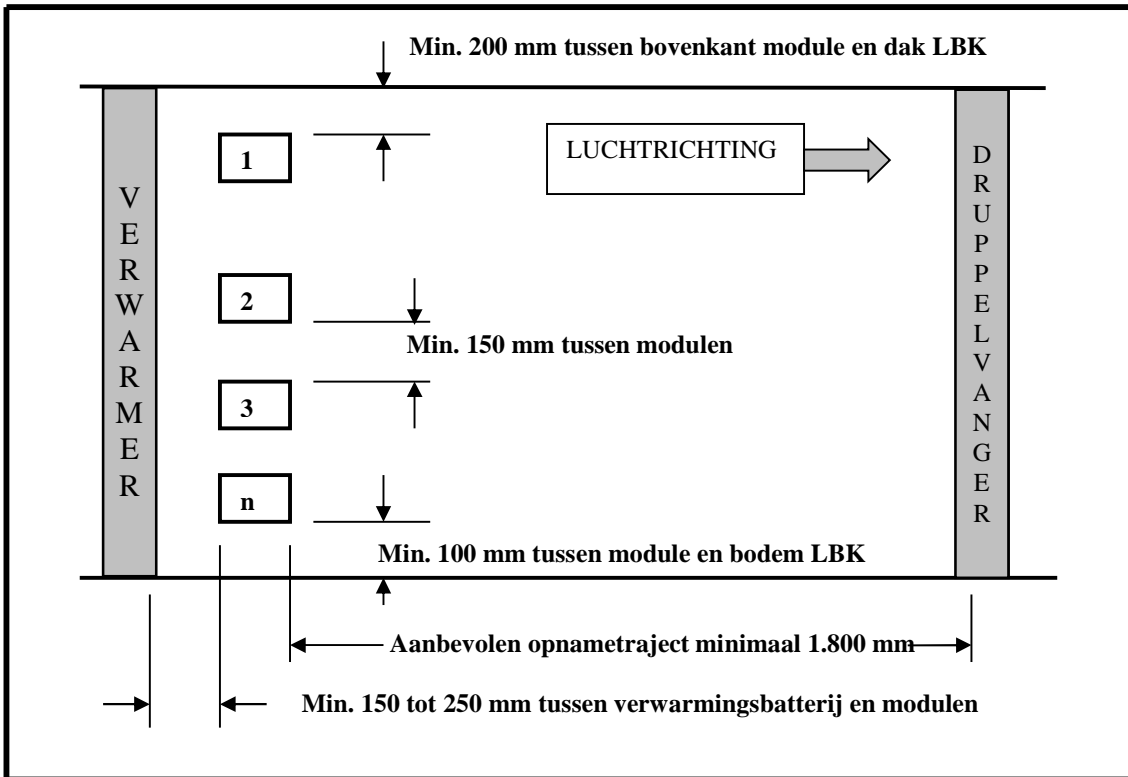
Min. 200 mm tussen bovenkant module en dak LBK

1

LUCHTRICHTING

V
E
R
W
A
R
M
E
R

D
R
U
P
P
E
L
V
A
N
G
E
R

2

Min. 150 mm tussen modulen

3

n

Min. 100 mm tussen module en bodem LBK

Aanbevolen opnametraject minimaal 1.800 mm

Min. 150 tot 250 mm tussen verwarmingsbatterij en modulen